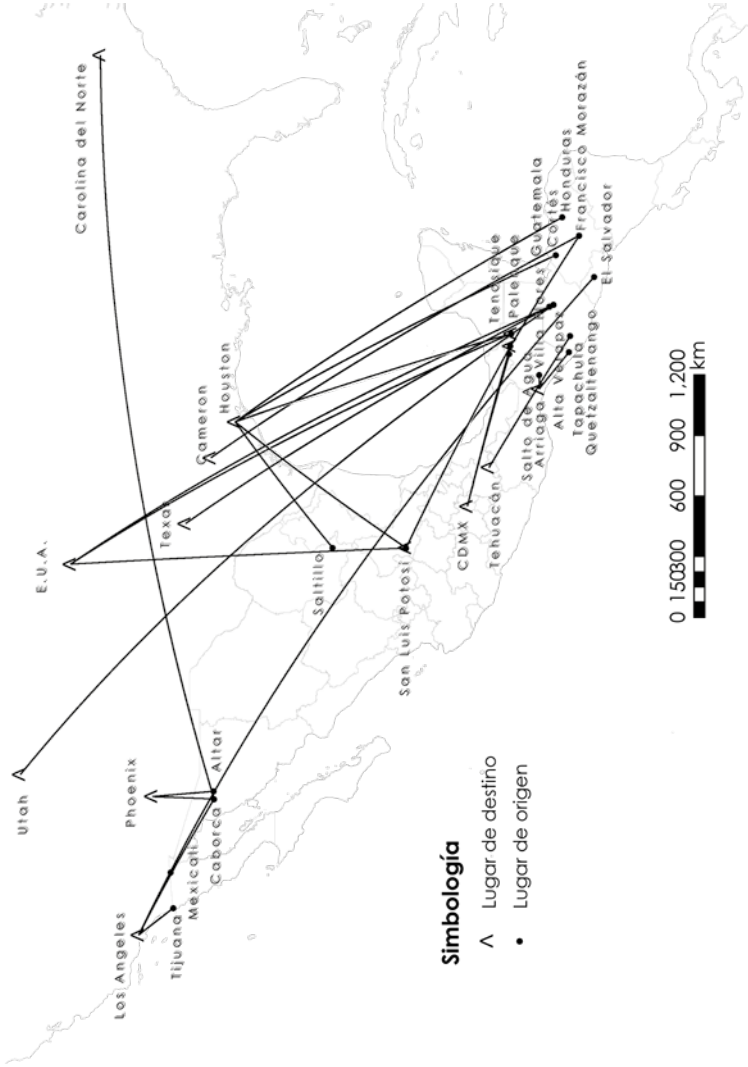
Carolina del Norte

Francisco Morazán
Honduras
Cortés
Guatemala
Tenosique
Palenque
Villa Flores
El Salvador
Alta Verapaz
Tapachula
Quetzaltenango
Salto de Agua
Arriaga
Houston
Cameron
Texas
Tehuacán
CDMX
E.U.A.
Saltillo
San Luis Potosí
Utah
Altar
Phoenix
Caborca
Mexicali
Tijuana
Los Angeles

Simbología
Lugar de destino
Lugar de origen

0 150300 600 900 1,200 km